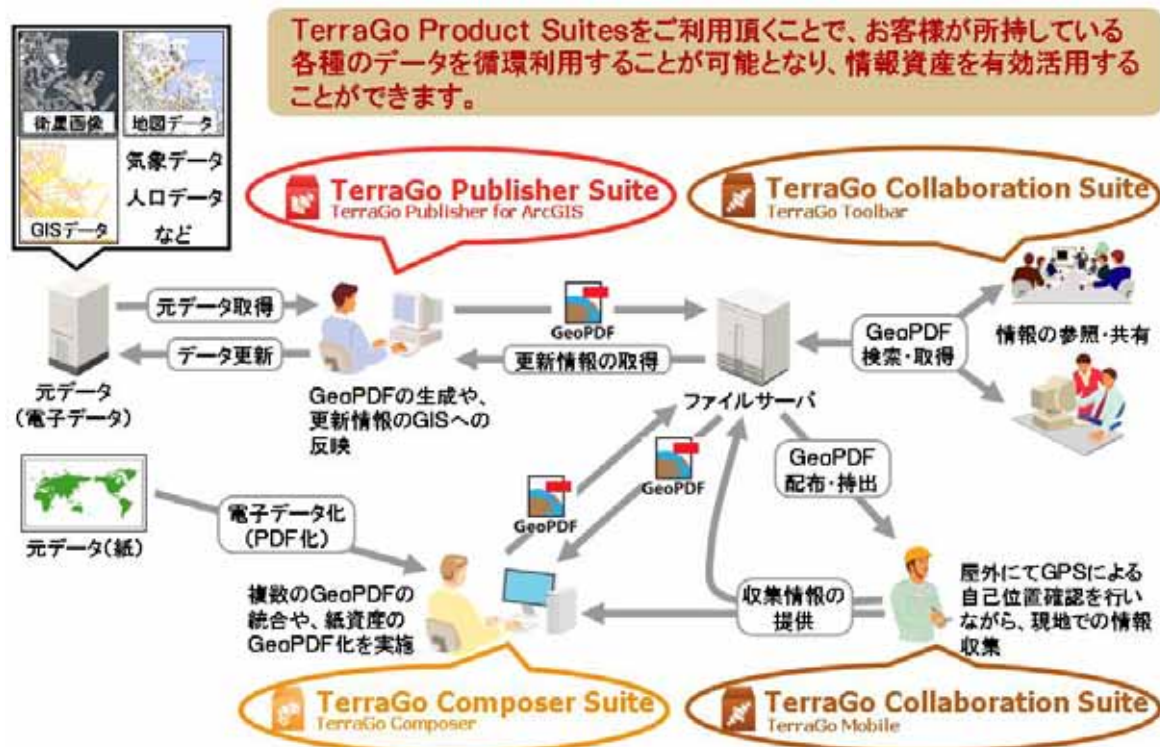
TerraGo Product Suitesをご利用頂くことで、お客様が所持している各種のデータを循環利用することが可能となり、情報資産を有効活用することができます。

衛星画像
地図データ
GISデータ
気象データ
人口データ
など

TerraGo Publisher Suite
TerraGo Publisher for ArcGIS

TerraGo Collaboration Suite
TerraGo Toolbar

元データ取得
データ更新
元データ
(電子データ)

GeoPDF
更新情報の取得
GeoPDFの生成や、更新情報のGISへの反映

ファイルサーバ

GeoPDF
検索・取得
情報の参照・共有

GeoPDF
配布・持出

GeoPDF
GeoPDF

元データ(紙)
電子データ化
(PDF化)

複数のGeoPDFの統合や、紙資産のGeoPDF化を実施

収集情報の提供

屋外にてGPSによる自己位置確認を行いながら、現地での情報収集

TerraGo Composer Suite
TerraGo Composer

TerraGo Collaboration Suite
TerraGo Mobile